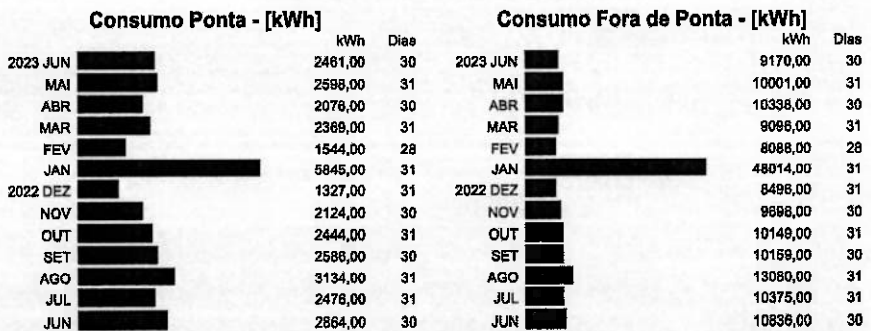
Consumo Ponta - [kWh]

| | kWh | Dias |
|---|---|---|
| 2023 JUN | 2461,00 | 30 |
| MAI | 2598,00 | 31 |
| ABR | 2076,00 | 30 |
| MAR | 2369,00 | 31 |
| FEV | 1544,00 | 28 |
| JAN | 5845,00 | 31 |
| 2022 DEZ | 1327,00 | 31 |
| NOV | 2124,00 | 30 |
| OUT | 2444,00 | 31 |
| SET | 2586,00 | 30 |
| AGO | 3134,00 | 31 |
| JUL | 2476,00 | 31 |
| JUN | 2864,00 | 30 |

Consumo Fora de Ponta - [kWh]

| | kWh | Dias |
|---|---|---|
| 2023 JUN | 9170,00 | 30 |
| MAI | 10001,00 | 31 |
| ABR | 10338,00 | 30 |
| MAR | 9096,00 | 31 |
| FEV | 8088,00 | 28 |
| JAN | 48014,00 | 31 |
| 2022 DEZ | 8496,00 | 31 |
| NOV | 9698,00 | 30 |
| OUT | 10149,00 | 31 |
| SET | 10159,00 | 30 |
| AGO | 13080,00 | 31 |
| JUL | 10375,00 | 31 |
| JUN | 10836,00 | 30 |